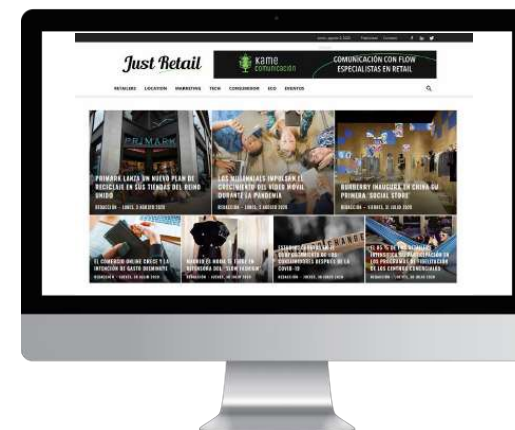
Just Retail

kame comunicación

COMUNICACIÓN CON FLOW ESPECIALISTAS EN RETAIL

RETAILERS LOCATION MARKETING TECH CONSUMIDOR ECO EVENTOS

PRIMARK

PRIMARK LANZA UN NUEVO PLAN DE RECICLAJE EN SUS TIENDAS DEL REINO UNIDO

REDACCIÓN - LUNES, 3 AGOSTO 2020

LOS MILLENNIALS IMPULSAN EL CRECIMIENTO DEL VIDEO MÓVIL DURANTE LA PANDEMIA

REDACCIÓN - LUNES, 3 AGOSTO 2020

BURBERRY INAUGURA EN CHINA SU PRIMERA 'SOCIAL STORE'

REDACCIÓN - VIERNES, 31 JULIO 2020

EL COMERCIO ONLINE CRECE Y LA INTENCIÓN DE GASTO DISMINUYE

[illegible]

MADRID EL MODO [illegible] EN REFERENCIA DEL "SLOW FASHION"

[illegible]

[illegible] COMPORTAMIENTO DE LOS CONSUMIDORES DESPUÉS DE LA COVID-19

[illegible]

EL 85 % DE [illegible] INTENCIÓN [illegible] EN LOS PROGRAMAS DE FIDELIZACIÓN DE LOS CENTROS COMERCIALES

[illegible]